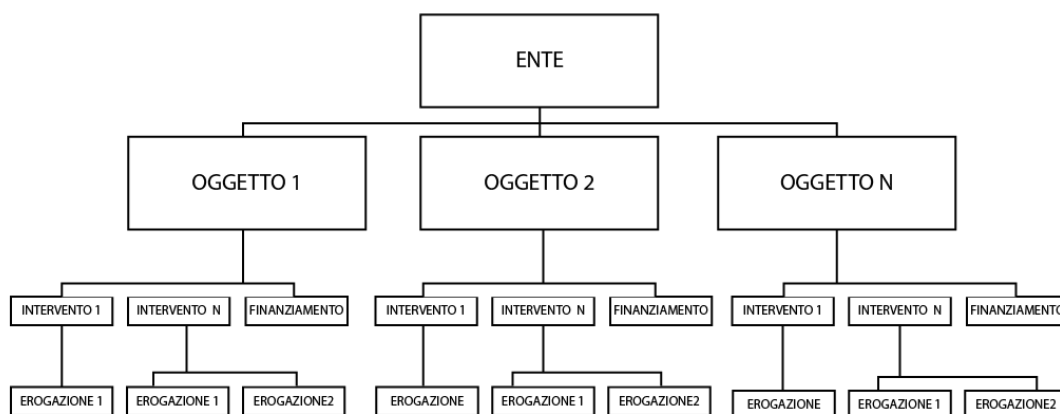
ENTE

OGGETTO 1

OGGETTO 2

OGGETTO N

INTERVENTO 1

INTERVENTO N

FINANZIAMENTO

INTERVENTO 1

INTERVENTO N

FINANZIAMENTO

INTERVENTO 1

INTERVENTO N

FINANZIAMENTO

EROGAZIONE 1

EROGAZIONE 1

EROGAZIONE2

EROGAZIONE

EROGAZIONE 1

EROGAZIONE2

EROGAZIONE

EROGAZIONE 1

EROGAZIONE2